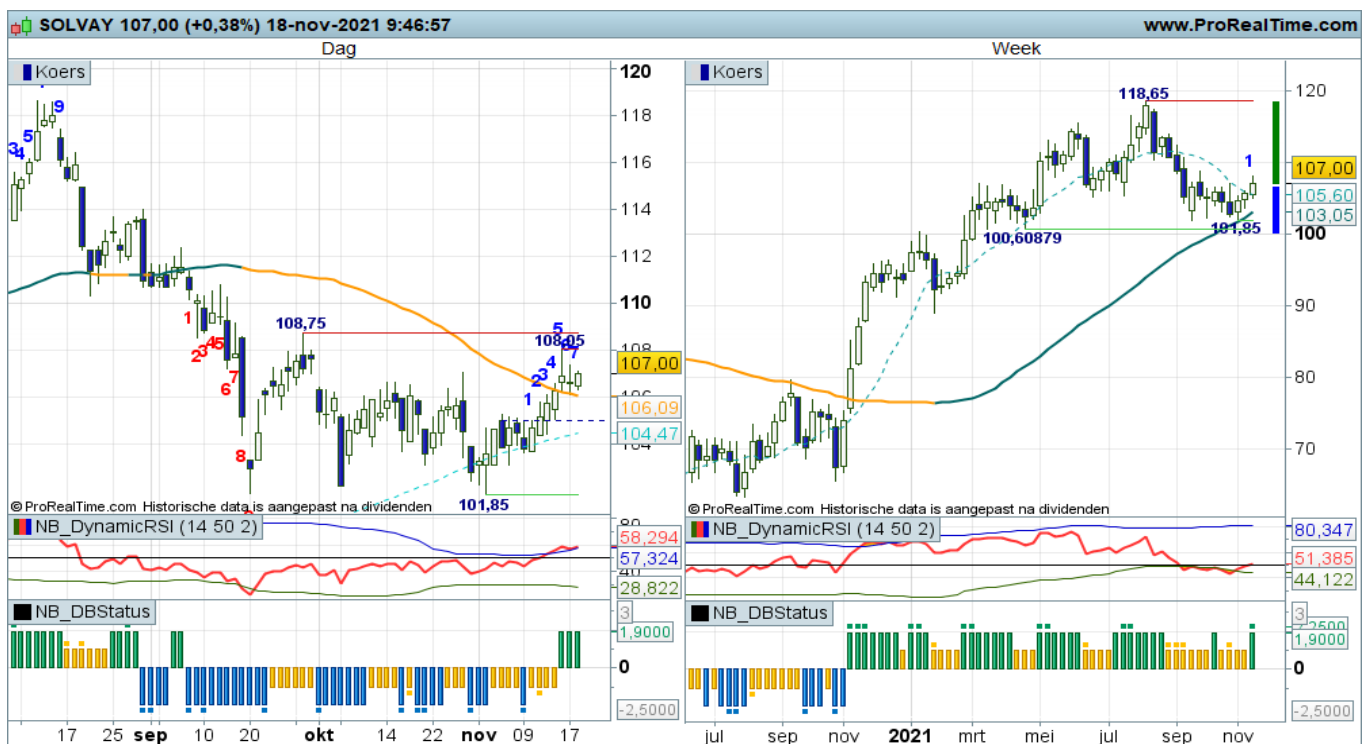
SOLVAY 107,00 (+0,38%) 18-nov-2021 9:46:57
www.ProRealTime.com

Dag

Koers

120
118
116
114
112
110
108
106
104

9
5
3 4
1
2 3 4 5
6
7
8
108,75
5
108,05
6 7
4
2 3
1
107,00
106,09
104,47
101,85

© ProRealTime.com Historische data is aangepast na dividenden

NB_DynamicRSI (14 50 2)
80
58,294
57,324
28,822

NB_DBStatus
3
1,9000
0
-2,5000

17 25 sep 10 20 okt 14 22 nov 09 17

Week

Koers

118,65
120
107,00
105,60
103,05
100
1
100,60879
101,85
90
80
70

© ProRealTime.com Historische data is aangepast na dividenden

NB_DynamicRSI (14 50 2)
80,347
51,385
44,122

NB_DBStatus
3
2,500
1,9000
0
-2,5000

jul sep nov 2021 mrt mei jul sep nov